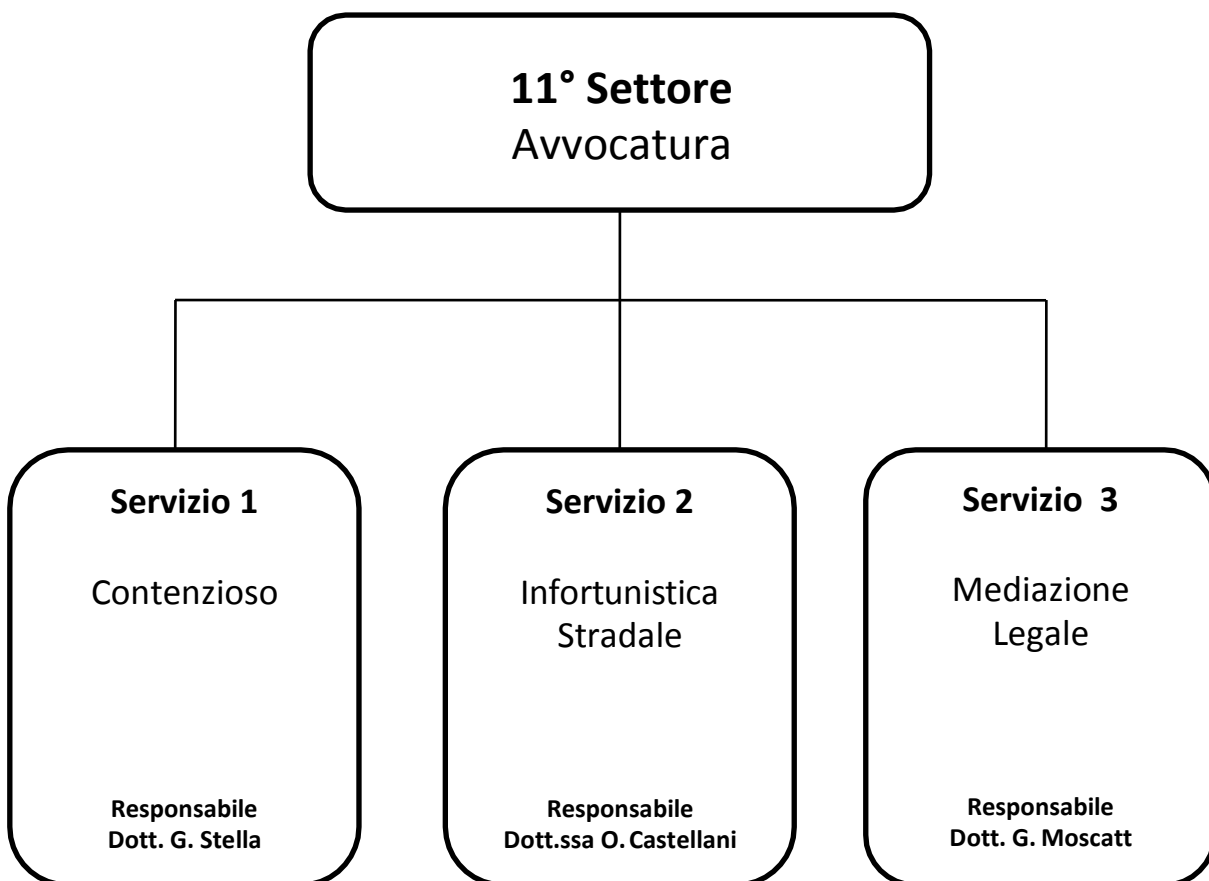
**11° Settore**
Avvocatura

**Servizio 1**
Contenzioso
**Responsabile**
**Dott. G. Stella**

**Servizio 2**
Infortunistica Stradale
**Responsabile**
**Dott.ssa O. Castellani**

**Servizio 3**
Mediazione Legale
**Responsabile**
**Dott. G. Moscatt**